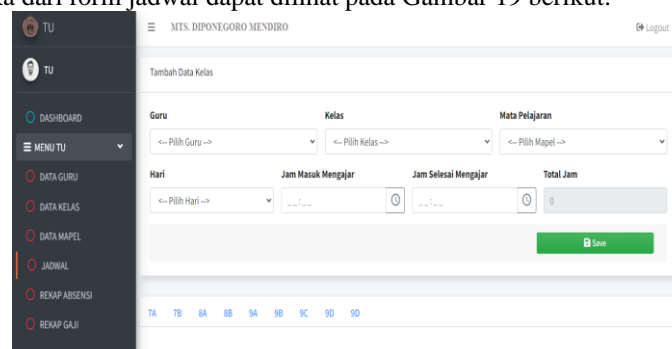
ta dari form jadwal dapat dilihat pada Gambar 19 berikut.

TU

TU

DASHBOARD

MENU TU

DATA GURU

DATA KELAS

DATA MAPEL

JADWAL

REKAP ABSENSI

REKAP GAJI

MTS. DIPONEGORO MENDIRO

Logout

Tambah Data Kelas

Guru

<-- Pilih Guru -->

Kelas

<-- Pilih Kelas -->

Mata Pelajaran

<-- Pilih Mapel -->

Hari

<-- Pilih Hari -->

Jam Masuk Mengajar

--:--

Jam Selesai Mengajar

--:--

Total Jam

0

Save

7A 7B 8A 8B 9A 9B 9C 9D 9D